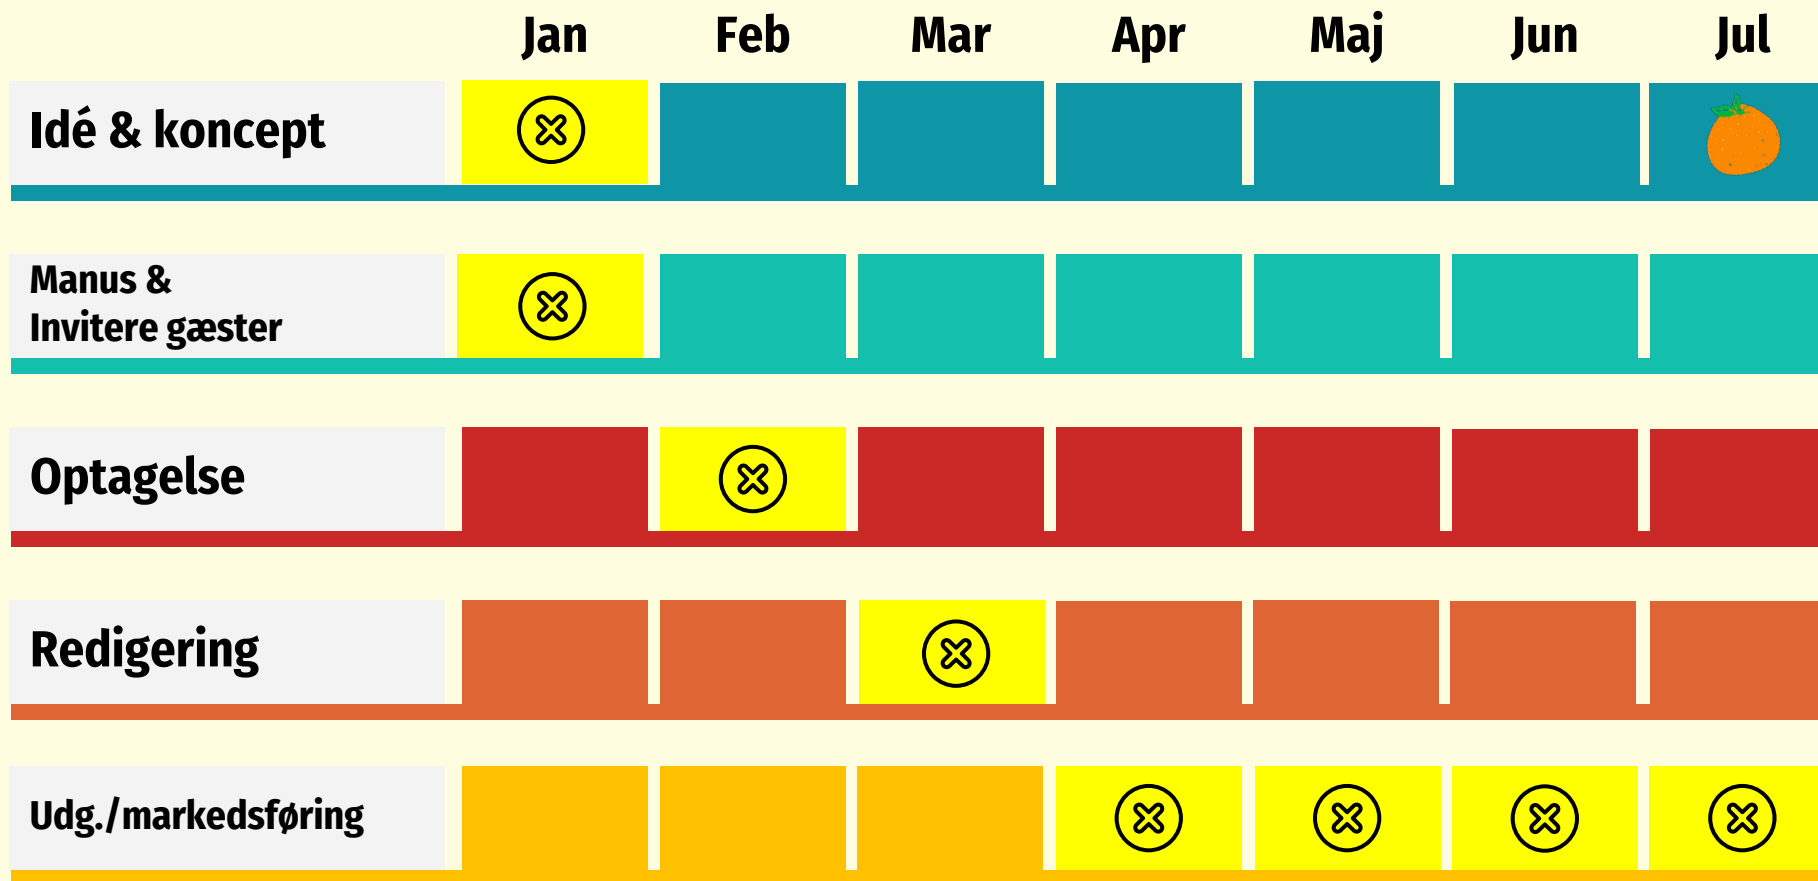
|  | Jan | Feb | Mar | Apr | Maj | Jun | Jul |
|---|---|---|---|---|---|---|---|
| Idé & koncept |  |  |  |  |  |  |  |
| Manus & Invitere gæster |  |  |  |  |  |  |  |
| Optagelse |  |  |  |  |  |  |  |
| Redigering |  |  |  |  |  |  |  |
| Udg./markedsføring |  |  |  |  |  |  |  |